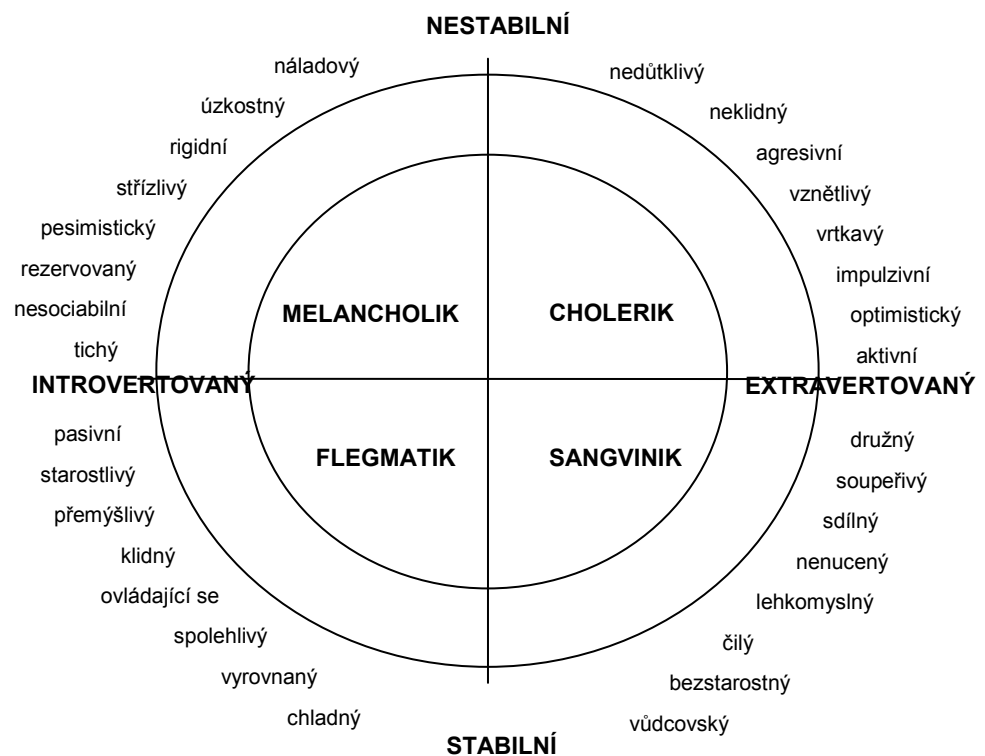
NESTABILNÍ

náladový
úzkostný
rigidní
střízlivý
pesimistický
rezervovaný
nesociabilní
tichý

nedůtklivý
neklidný
agresivní
vznětlivý
vrtkavý
impulzivní
optimistický
aktivní

MELANCHOLIK
CHOLERIK

INTROVERTOVANÝ
EXTRAVERTOVANÝ

FLEGMATIK
SANGVINIK

pasivní
starostlivý
přemýšlivý
klidný
ovládající se
spolehlivý
vyrovnaný
chladný

družný
soupeřivý
sdílný
nenucený
lehkomyslný
čilý
bezstarostný
vůdcovský

STABILNÍ